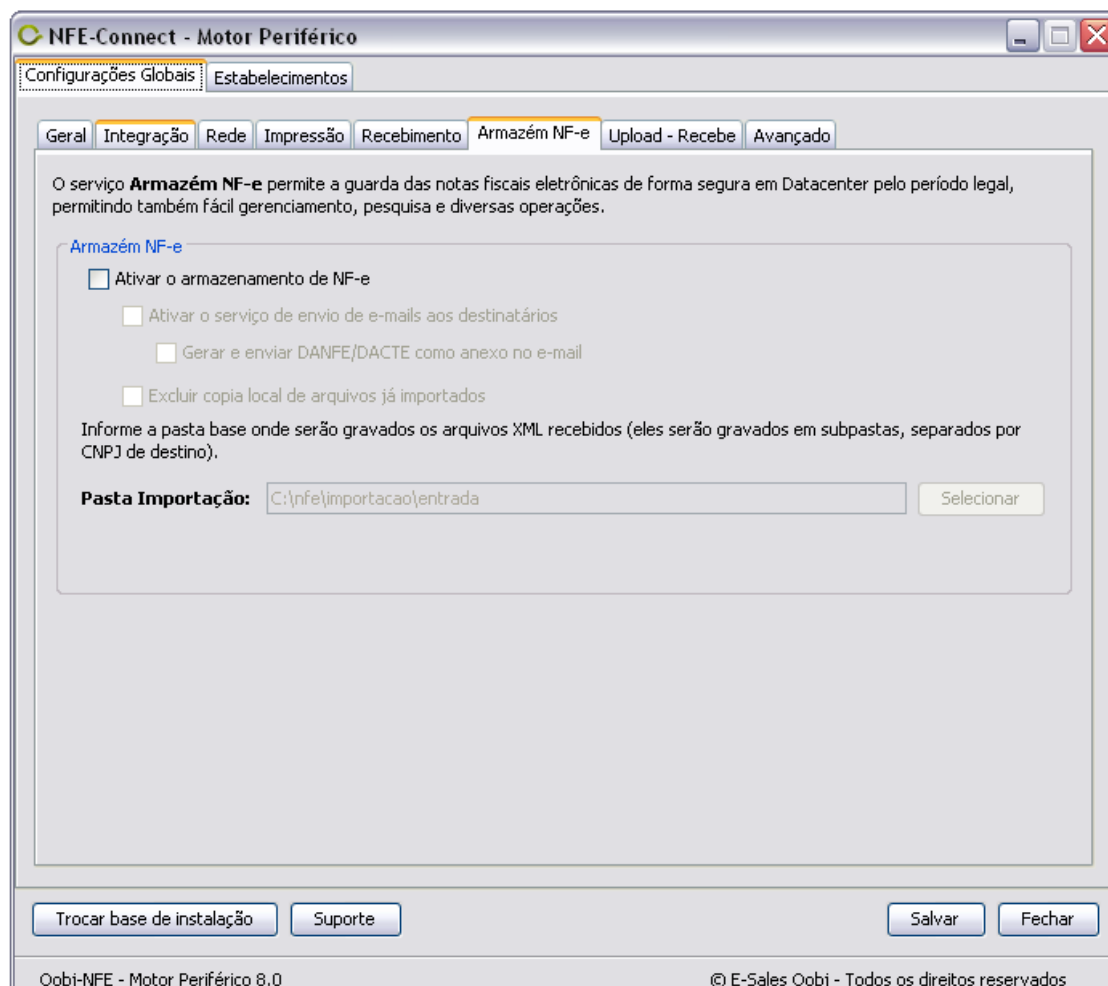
NFE-Connect - Motor Periférico

Configurações Globais | Estabelecimentos

Geral | Integração | Rede | Impressão | Recebimento | Armazém NF-e | Upload - Recebe | Avançado

O serviço **Armazém NF-e** permite a guarda das notas fiscais eletrônicas de forma segura em Datacenter pelo período legal, permitindo também fácil gerenciamento, pesquisa e diversas operações.

Armazém NF-e

Ativar o armazenamento de NF-e

Ativar o serviço de envio de e-mails aos destinatários

Gerar e enviar DANFE/DACTE como anexo no e-mail

Excluir copia local de arquivos já importados

Informe a pasta base onde serão gravados os arquivos XML recebidos (eles serão gravados em subpastas, separados por CNPJ de destino).

**Pasta Importação:** C:\nfe\importacao\entrada Selecionar

Trocar base de instalação | Suporte | Salvar | Fechar

Oobi-NFE - Motor Periférico 8.0

© E-Sales Oobi - Todos os direitos reservados